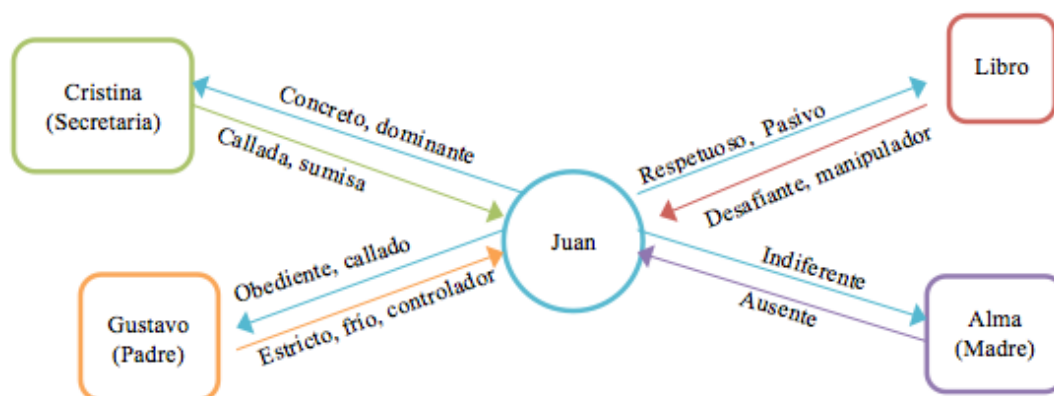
Cristina (Secretaria)

Concreto, dominante

Callada, sumisa

Libro

Respetuoso, Pasivo

Desafiante, manipulador

Juan

Obediente, callado

Estricto, frío, controlador

Gustavo (Padre)

Indiferente

Ausente

Alma (Madre)